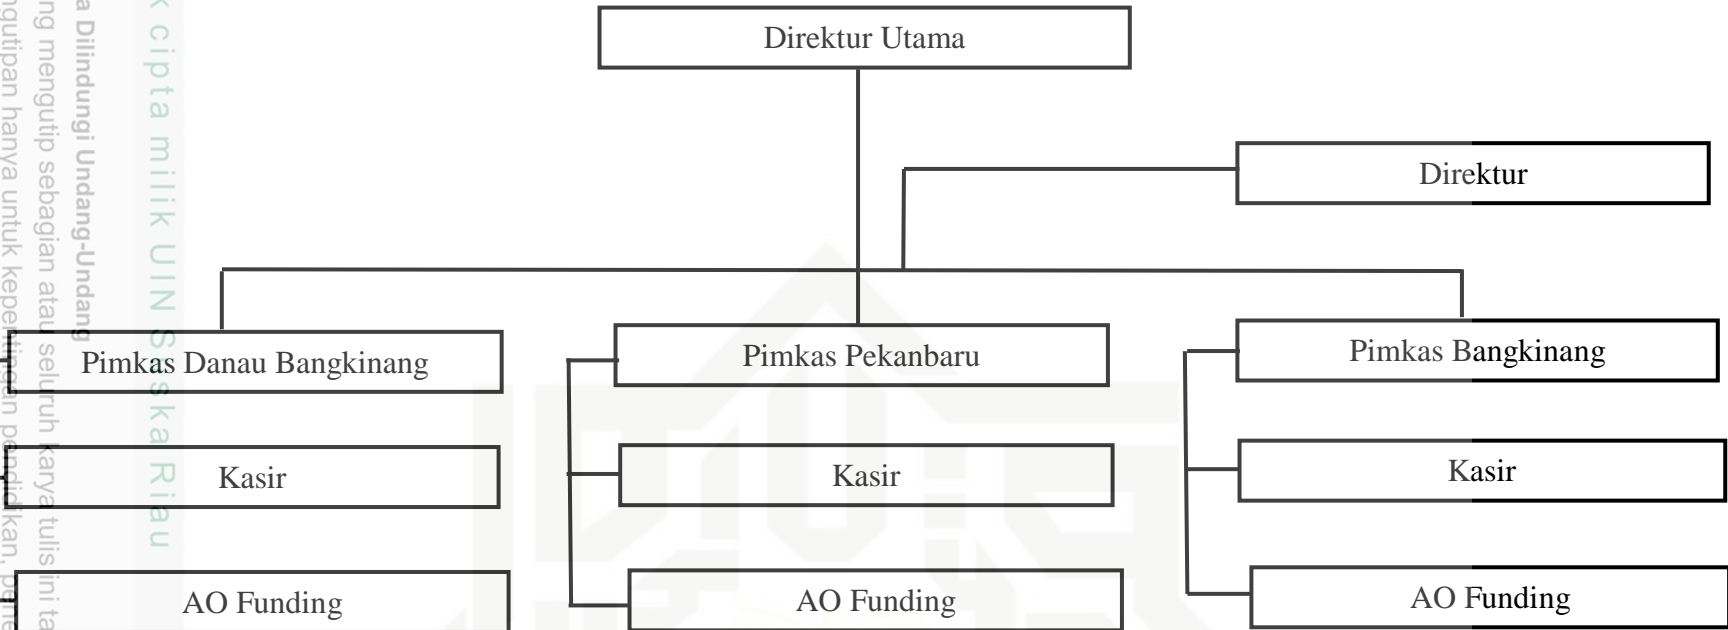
Direktur Utama

Direktur

Pimkas Danau Bangkinang

Pimkas Pekanbaru

Pimkas Bangkinang

Kasir

Kasir

Kasir

AO Funding

AO Funding

AO Funding

k cipta milik UIN Suska Riau

a Dilindungi Undang-Undang
ng mengutip sebagian atau seluruh karya tulis ini ta
ngutipan hanya untuk kepentingan pendidikan, pen